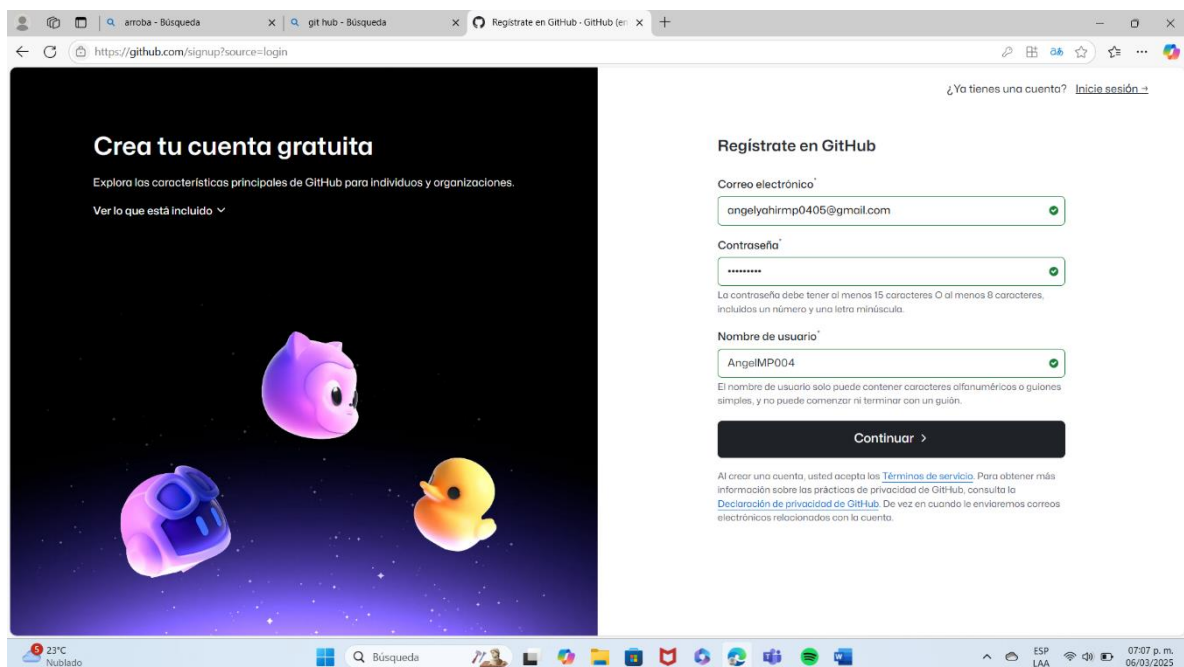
arroba - Búsqueda
git hub - Búsqueda
Regístrate en GitHub - GitHub (en

https://github.com/signup?source=login

¿Ya tienes una cuenta? Inicie sesión →

Crea tu cuenta gratuita

Explora las características principales de GitHub para individuos y organizaciones.

Ver lo que está incluido

Regístrate en GitHub

Correo electrónico*

angelyahirmp0405@gmail.com

Contraseña*

••••••••••

La contraseña debe tener al menos 15 caracteres O al menos 8 caracteres, incluidos un número y una letra minúscula.

Nombre de usuario*

AngelMP004

El nombre de usuario solo puede contener caracteres alfanuméricos o guiones simples, y no puede comenzar ni terminar con un guion.

Continuar >

Al crear una cuenta, usted acepta los Términos de servicio. Para obtener más información sobre las prácticas de privacidad de GitHub, consulte la Declaración de privacidad de GitHub. De vez en cuando le enviaremos correos electrónicos relacionados con la cuenta.

5 23°C
Nublado

Búsqueda

ESP
LAA

07:07 p. m.
06/03/2025